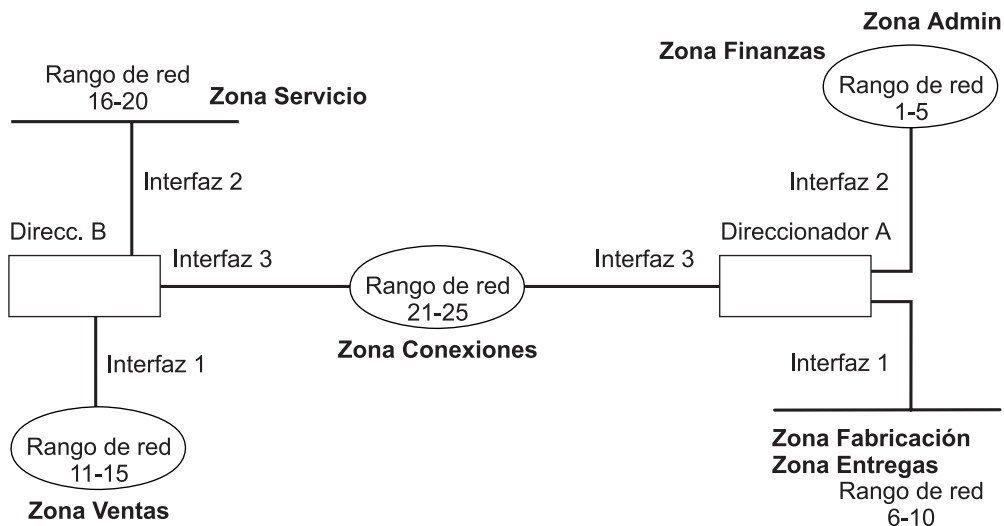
Zona Admin
Zona Finanzas
Rango de red
1-5

Rango de red
16-20
Zona Servicio

Interfaz 2

Interfaz 2

Direcc. B
Interfaz 3
Interfaz 3
Direccionador A

Rango de red
21-25
Zona Conexiones

Interfaz 1
Interfaz 1

Rango de red
11-15
Zona Ventas

Zona Fabricación
Zona Entregas
Rango de red
6-10